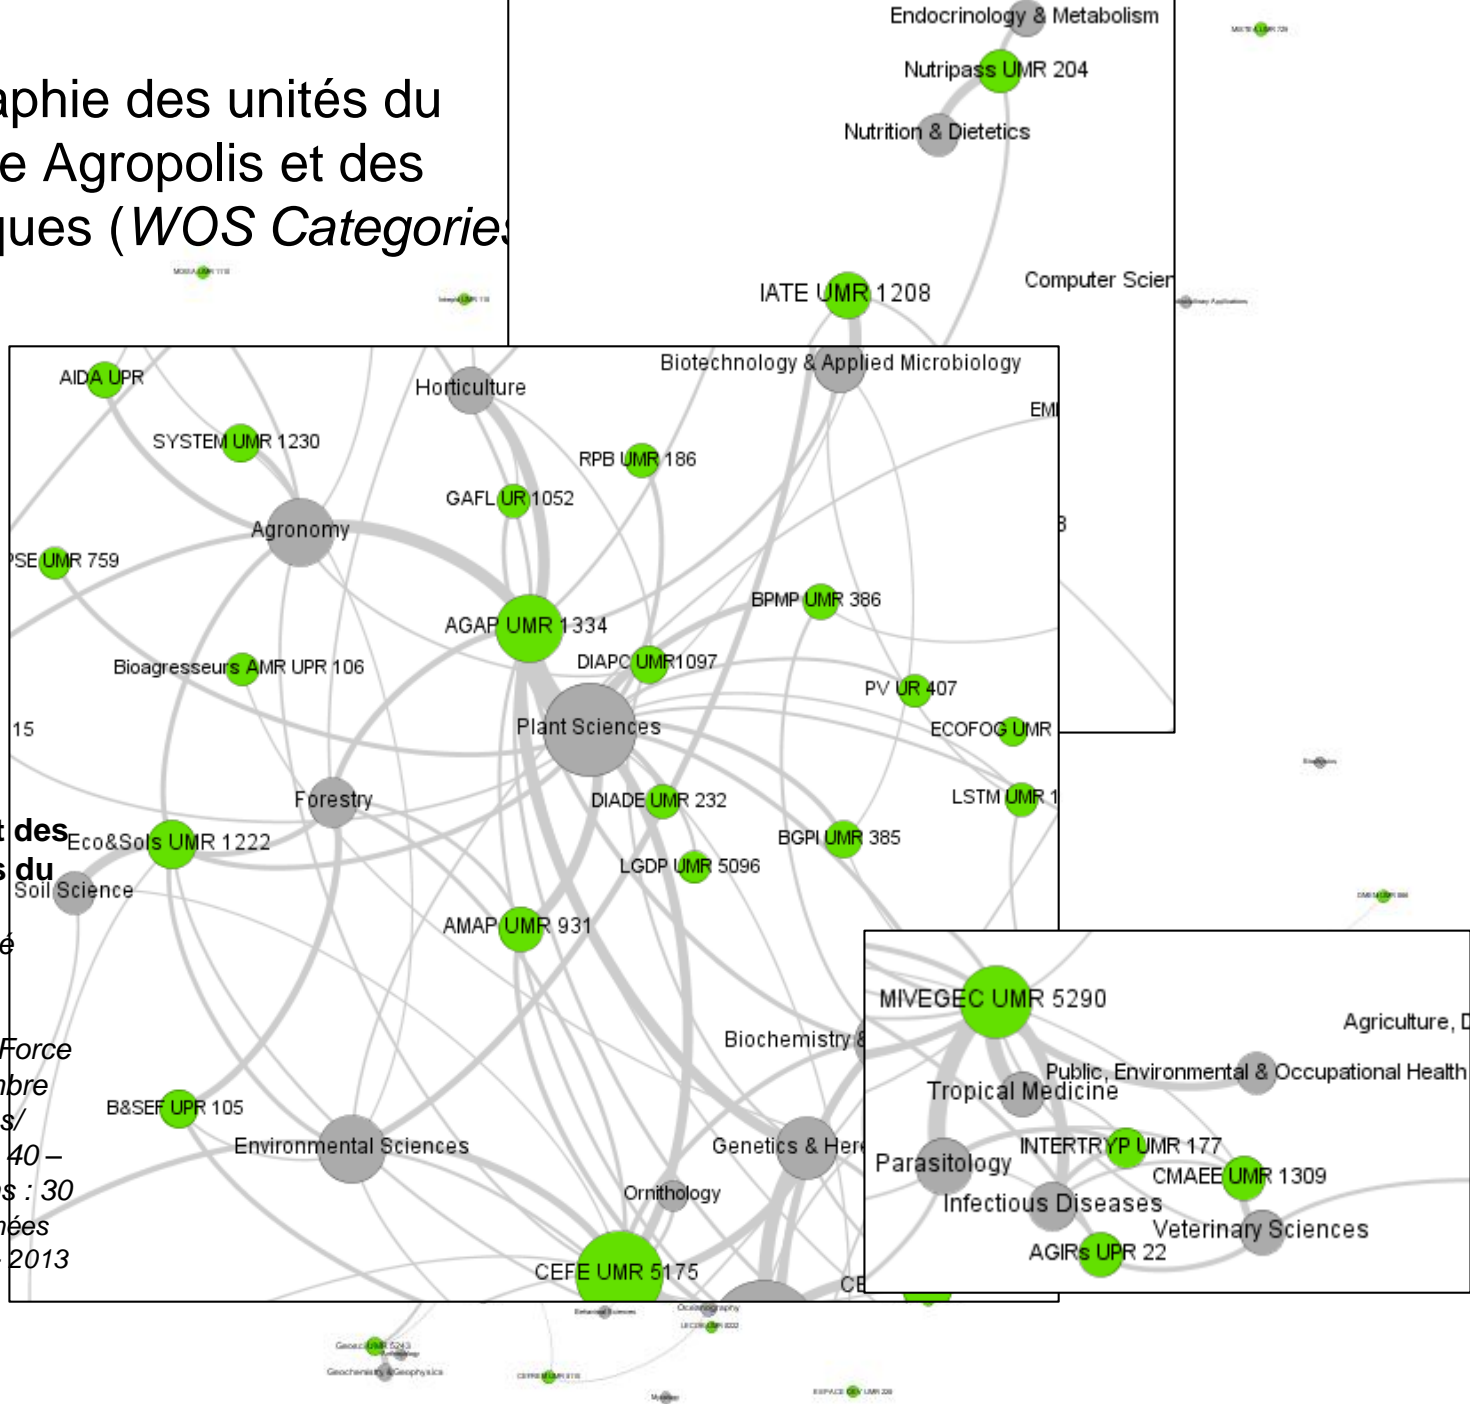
aphie des unités du
e Agropolis et des
ques (*WOS Categories*

Endocrinology & Metabolism
Nutripass UMR 204
Nutrition & Dietetics
IATE UMR 1208
Computer Scien
Biotechnology & Applied Microbiology
EM
AIDA UPR
Horticulture
SYSTEM UMR 1230
RPB UMR 186
GAFL UR 1052
Agronomy
PSE UMR 759
BPMP UMR 386
AGAP UMR 1334
DIAPC UMR1097
Bioagresseurs AMR UPR 106
PV UR 407
15
Plant Sciences
ECOFOG UMR
LSTM UMR 1
Forestry
DIADE UMR 232
t des
Eco&Sols UMR 1222
BGPI UMR 385
s du
Soil Science
LGDP UMR 5096
é
AMAP UMR 931
MIVEGEC UMR 5290
Agriculture, D
Force
Biochemistry &
nbre
Public, Environmental & Occupational Health
Tropical Medicine
s/
B&SEF UPR 105
40 –
Environmental Sciences
Genetics & Here
INTERTRYP UMR 177
Parasitology
s : 30
CMAEE UMR 1309
Ornithology
Infectious Diseases
nées
Veterinary Sciences
2013
AGIRs UPR 22
CEFE UMR 5175
CE